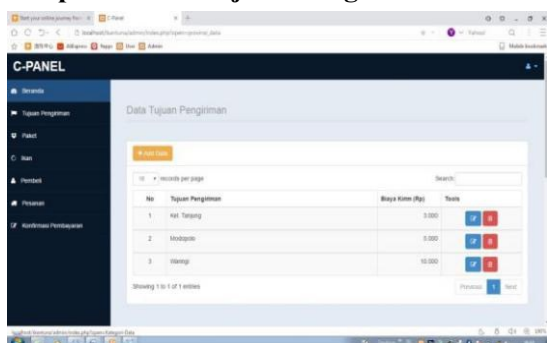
C-PANEL

Beranda
Tujuan Pengiriman
Paket
Iklan
Pembeli
Pesanan
Konfirmasi Pembayaran

Data Tujuan Pengiriman

+ Add Data

10 records per page

Search:

| No | Tujuan Pengiriman | Biaya Kirim (Rp) | Tools |
|---|---|---|---|
| 1 | Kel. Tanjung | 3.000 | |
| 2 | Modopolo | 5.000 | |
| 3 | Wairingi | 10.000 | |

Showing 1 to 1 of 1 entries

Previous 1 Next

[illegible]